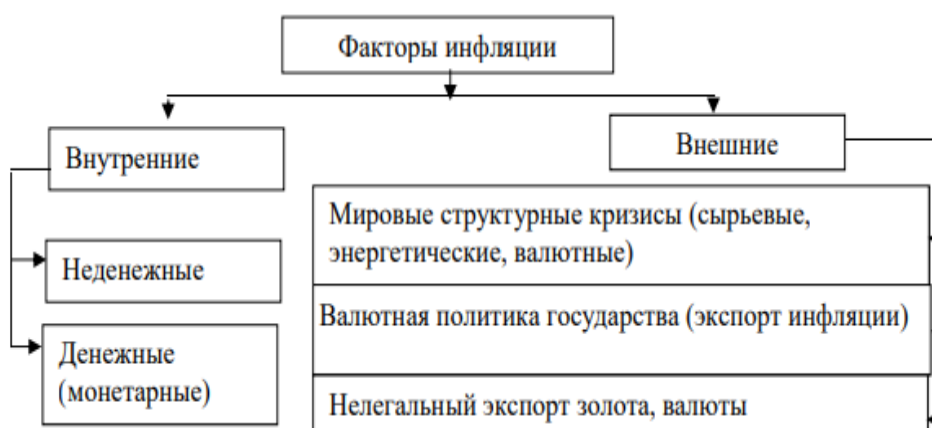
Факторы инфляции

Внутренние

Неденежные

Денежные (монетарные)

Внешние

Мировые структурные кризисы (сырьевые, энергетические, валютные)

Валютная политика государства (экспорт инфляции)

Нелегальный экспорт золота, валюты